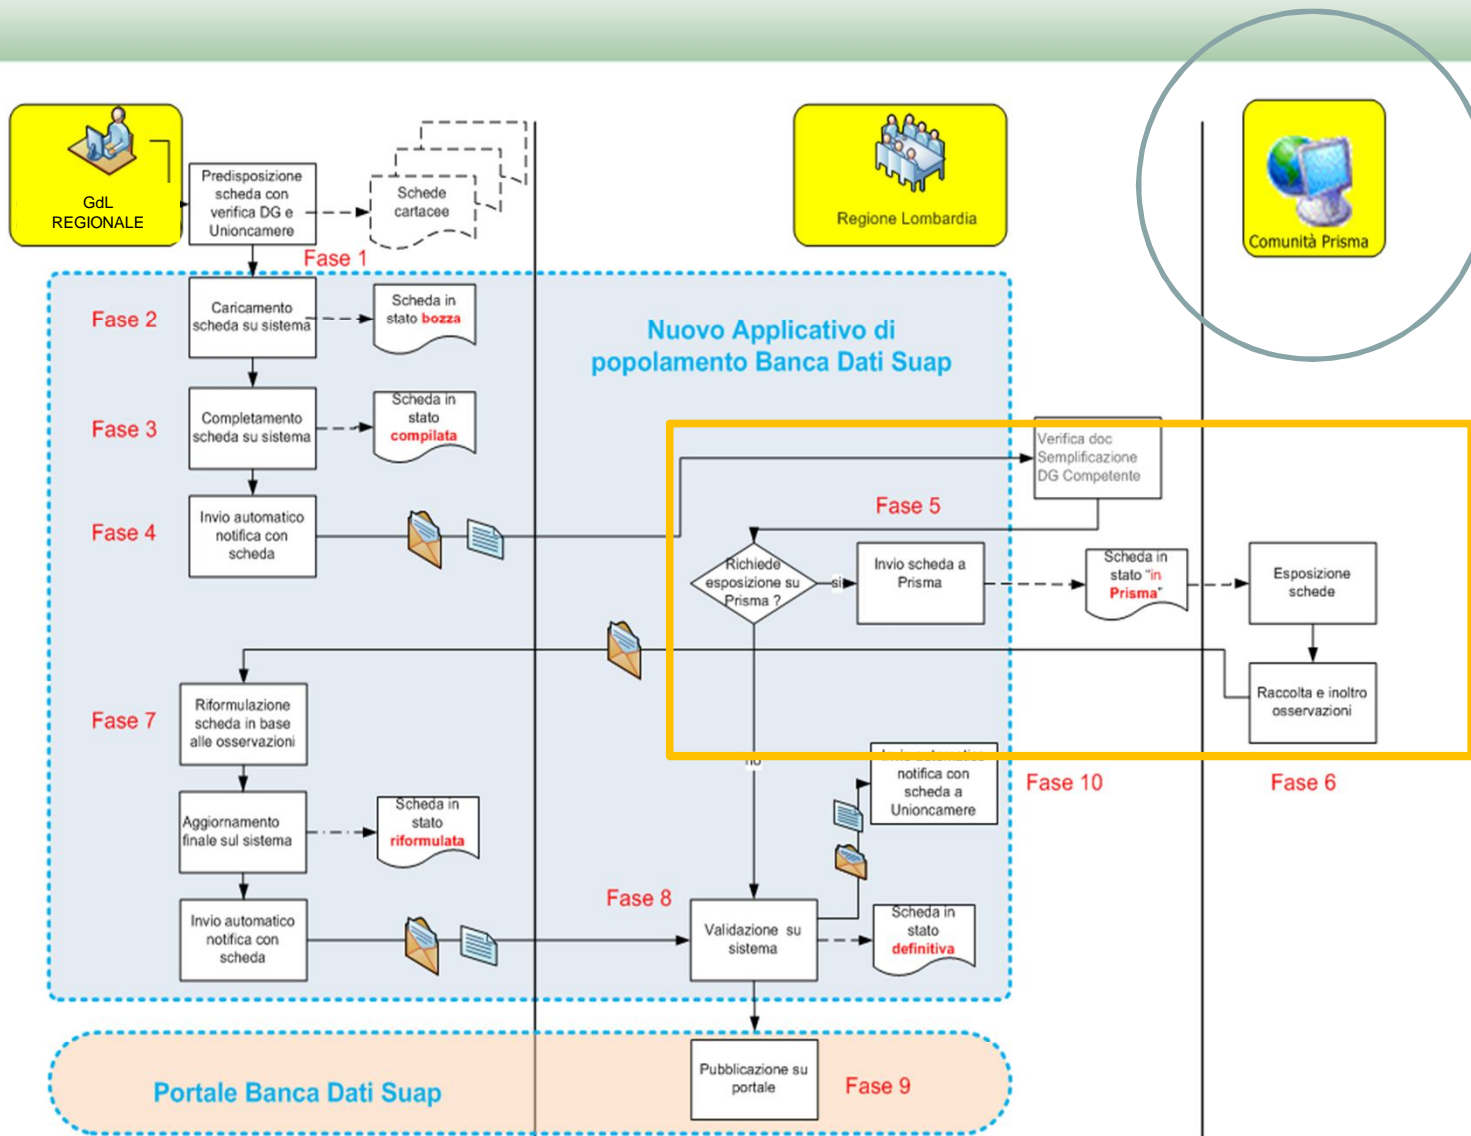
GdL REGIONALE

Predisposizione scheda con verifica DG e Unioncamere

Schede cartacee

Fase 1

Regione Lombardia

Comunità Prisma

Fase 2

Caricamento scheda su sistema

Scheda in stato bozza

Nuovo Applicativo di popolamento Banca Dati Suap

Fase 3

Completamento scheda su sistema

Scheda in stato compilata

Verifica doc Semplificazione DG Competente

Fase 4

Invio automatico notifica con scheda

Fase 5

Richiede esposizione su Prisma ?

si

Invio scheda a Prisma

Scheda in stato "in Prisma"

Esposizione schede

Raccolta e inoltro osservazioni

Fase 7

Riformulazione scheda in base alle osservazioni

no

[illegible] notifica con scheda a Unioncamere

Fase 10

Fase 6

Aggiornamento finale sul sistema

Scheda in stato riformulata

Fase 8

Invio automatico notifica con scheda

Validazione su sistema

Scheda in stato definitiva

Portale Banca Dati Suap

Pubblicazione su portale

Fase 9